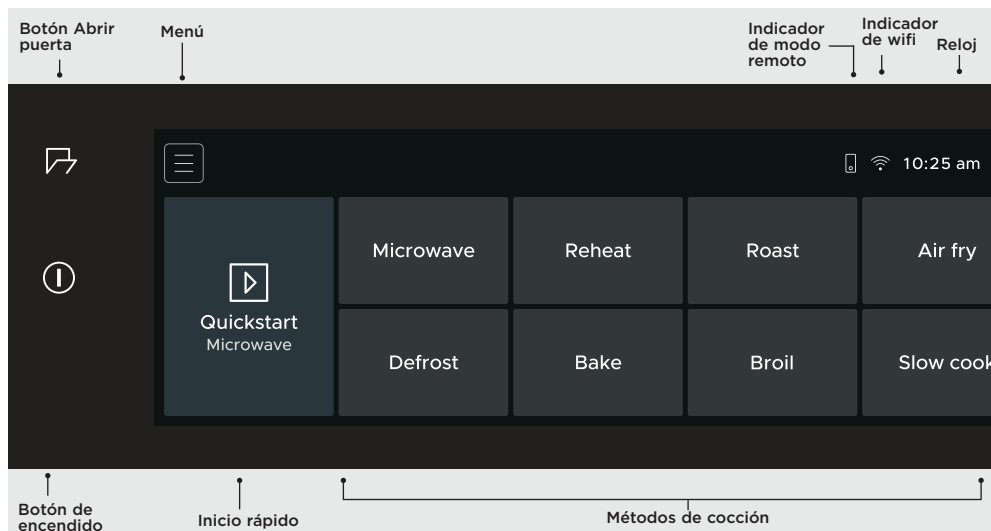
Botón Abrir puerta

Menú

Indicador de modo remoto

Indicador de wifi

Reloj

10:25 am

Microwave

Reheat

Roast

Air fry

Quickstart
Microwave

Defrost

Bake

Broil

Slow cook

Botón de encendido

Inicio rápido

Métodos de cocción